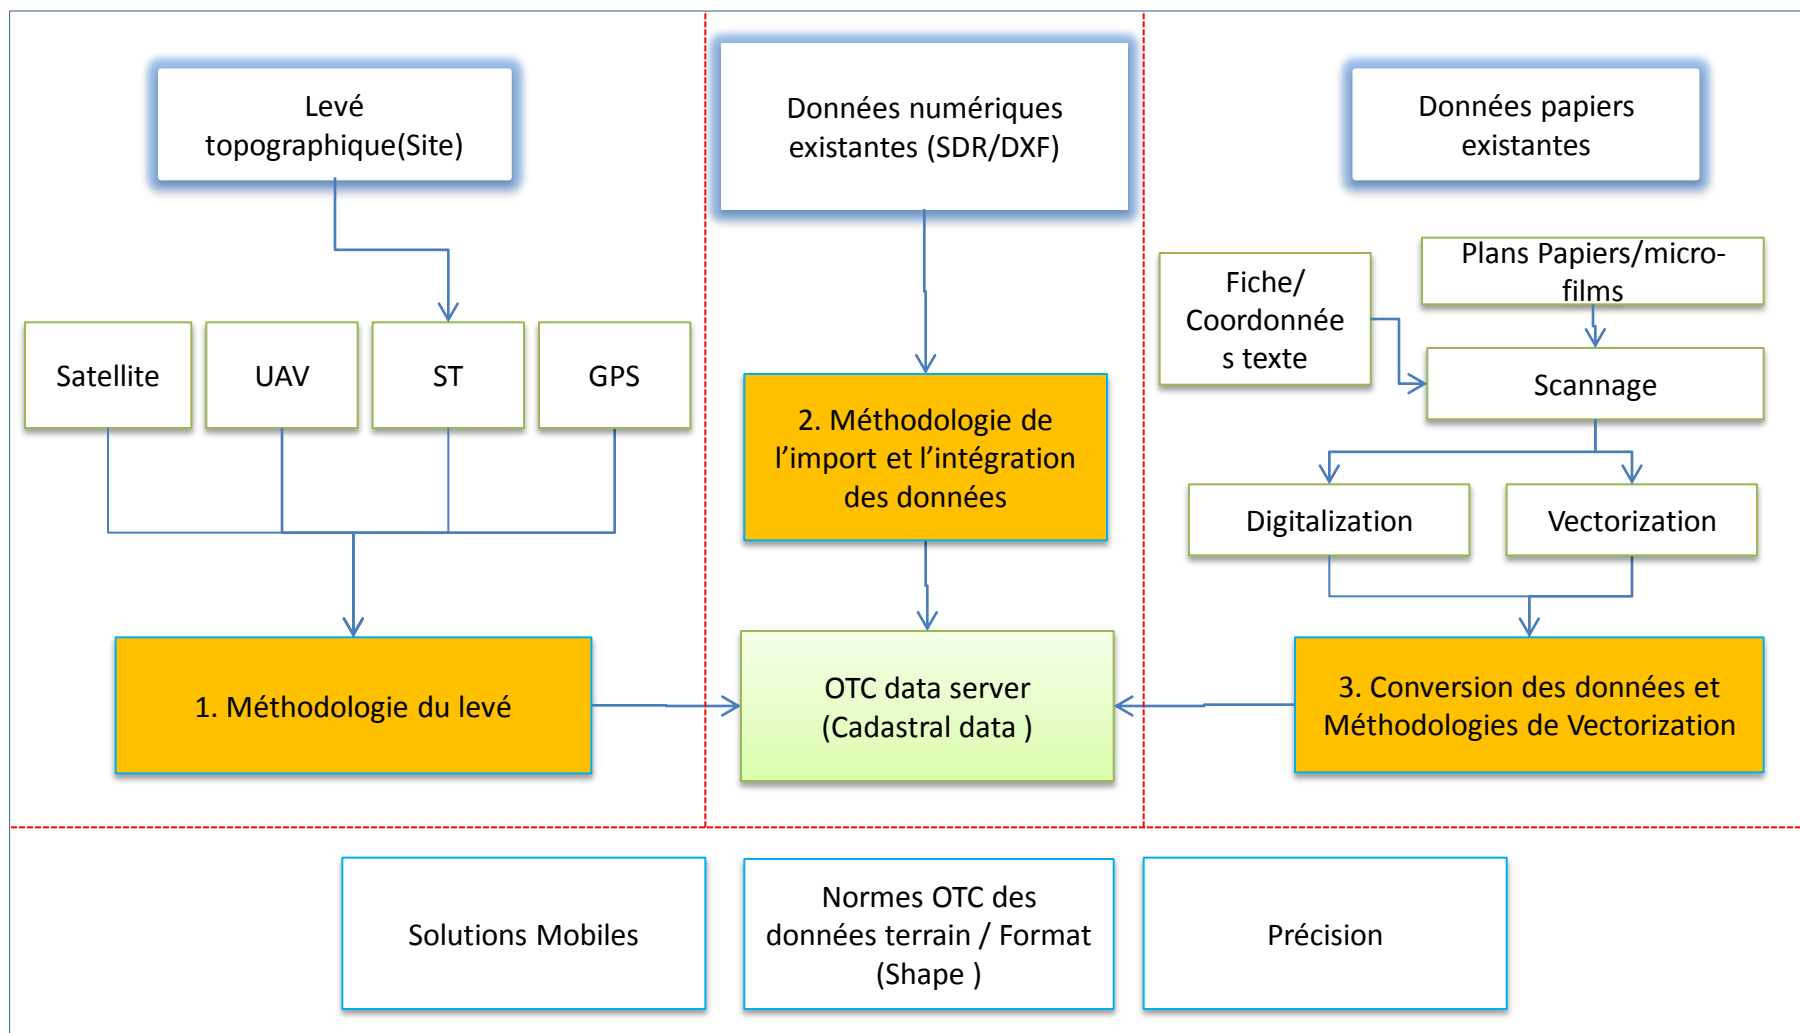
Levé topographique(Site)

Satellite

UAV

ST

GPS

1. Méthodologie du levé

Données numériques existantes (SDR/DXF)

2. Méthodologie de l'import et l'intégration des données

OTC data server (Cadastral data )

Données papiers existantes

Fiche/ Coordonnées texte

Plans Papiers/micro-films

Scannage

Digitalization

Vectorization

3. Conversion des données et Méthodologies de Vectorization

Solutions Mobiles

Normes OTC des données terrain / Format (Shape )

Précision